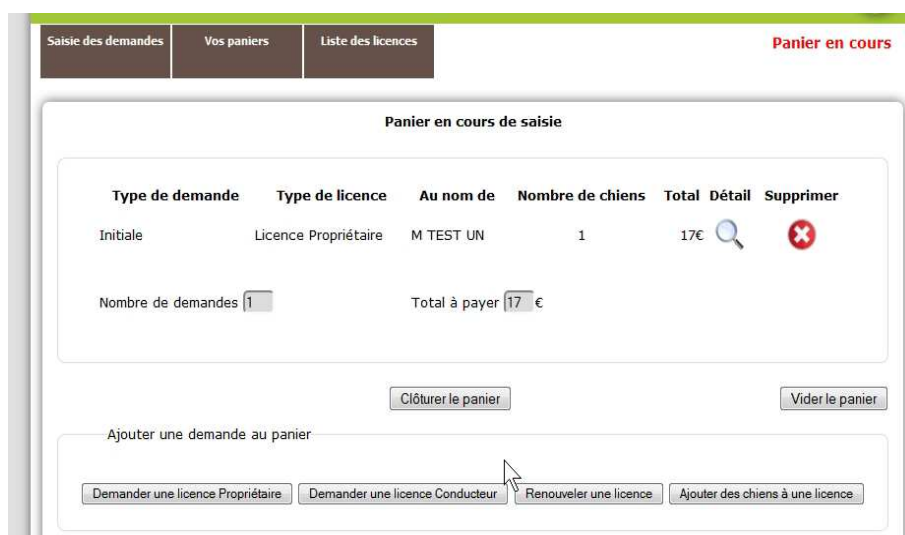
Saisie des demandes
Vos paniers
Liste des licences

Panier en cours

Panier en cours de saisie

| Type de demande | Type de licence | Au nom de | Nombre de chiens | Total | Détail | Supprimer |
|---|---|---|---|---|---|---|
| Initiale | Licence Propriétaire | M TEST UN | 1 | 17€ | | |

Nombre de demandes 1

Total à payer 17 €

Clôturer le panier

Vider le panier

Ajouter une demande au panier

Demander une licence Propriétaire
Demander une licence Conducteur
Renouveler une licence
Ajouter des chiens à une licence